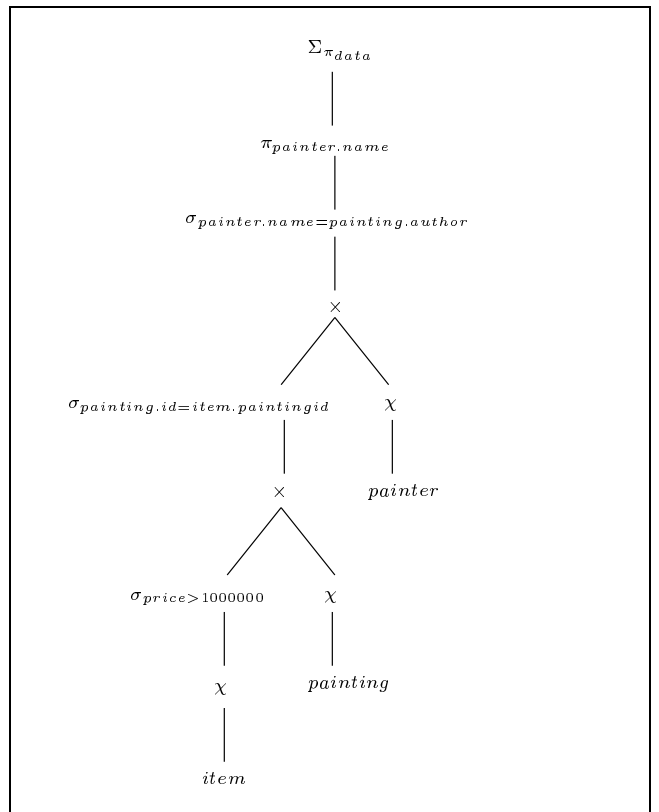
$\Sigma_{\pi_{data}}$

$\pi_{painter.name}$

$\sigma_{painter.name=painting.author}$

$\times$

$\sigma_{painting.id=item.paintingid}$

$\chi$

$painter$

$\times$

$\sigma_{price>1000000}$

$\chi$

$\chi$

$painting$

$item$